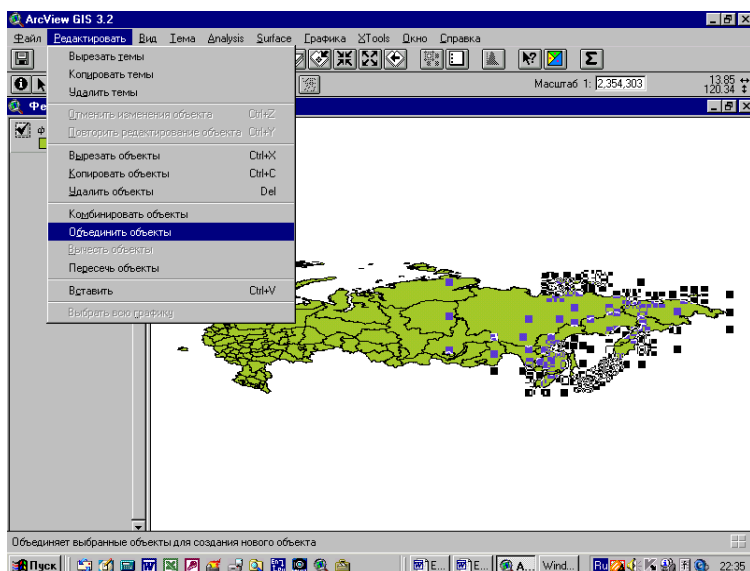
ArcView GIS 3.2

Файл Редактировать Вид Тема Analysis Surface Графика XTools Окно Справка

Масштаб 1: 2,354,303

13.85
120.34

Фе

Вырезать темы
Копировать темы
Удалить темы
Отменить изменения объекта Ctrl+Z
Повторить редактирование объекта Ctrl+Y
Вырезать объекты Ctrl+X
Копировать объекты Ctrl+C
Удалить объекты Del
Комбинировать объекты
Объединить объекты
Вычесть объекты
Пересечь объекты
Вставить Ctrl+V
Выбрать всю графику

Объединяет выбранные объекты для создания нового объекта

Пуск

E...
E...
A...
Wind...

Ru

22:35